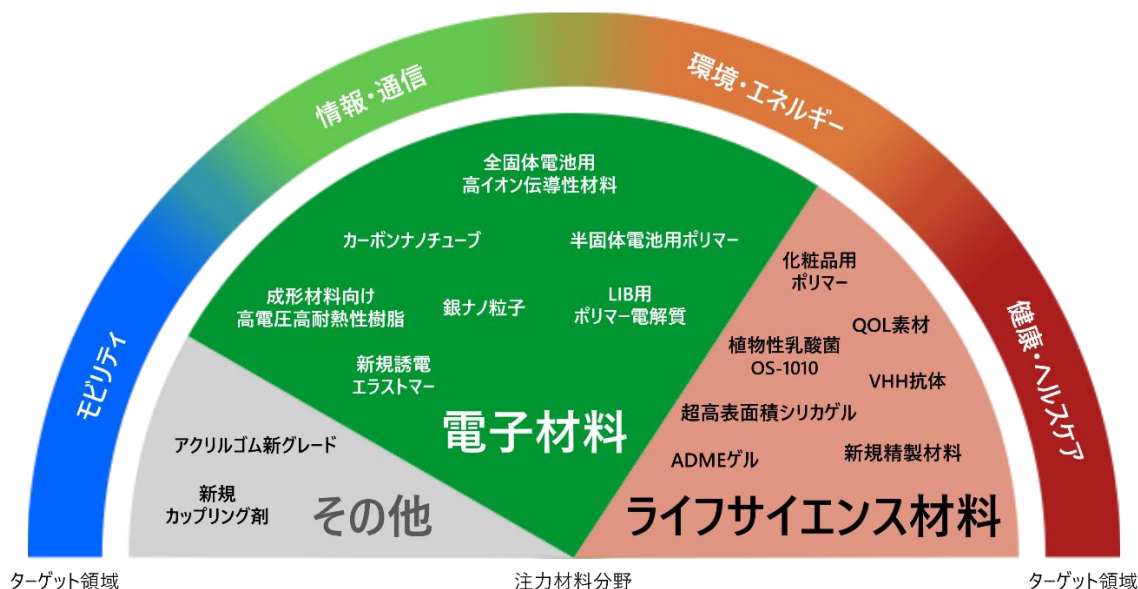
モビリティ

情報・通信

環境・エネルギー

健康・ヘルスケア

全固体電池用
高イオン伝導性材料

カーボンナノチューブ

半固体電池用ポリマー

成形材料向け
高電圧高耐熱性樹脂

銀ナノ粒子

LIB用
ポリマー電解質

新規誘電
エラストマー

電子材料

化粧品用
ポリマー

QOL素材

植物性乳酸菌
OS-1010

VHH抗体

超高表面積シリカゲル

ADMEゲル

新規精製材料

ライフサイエンス材料

アクリルゴム新グレード

新規
カップリング剤

その他

ターゲット領域

注力材料分野

ターゲット領域